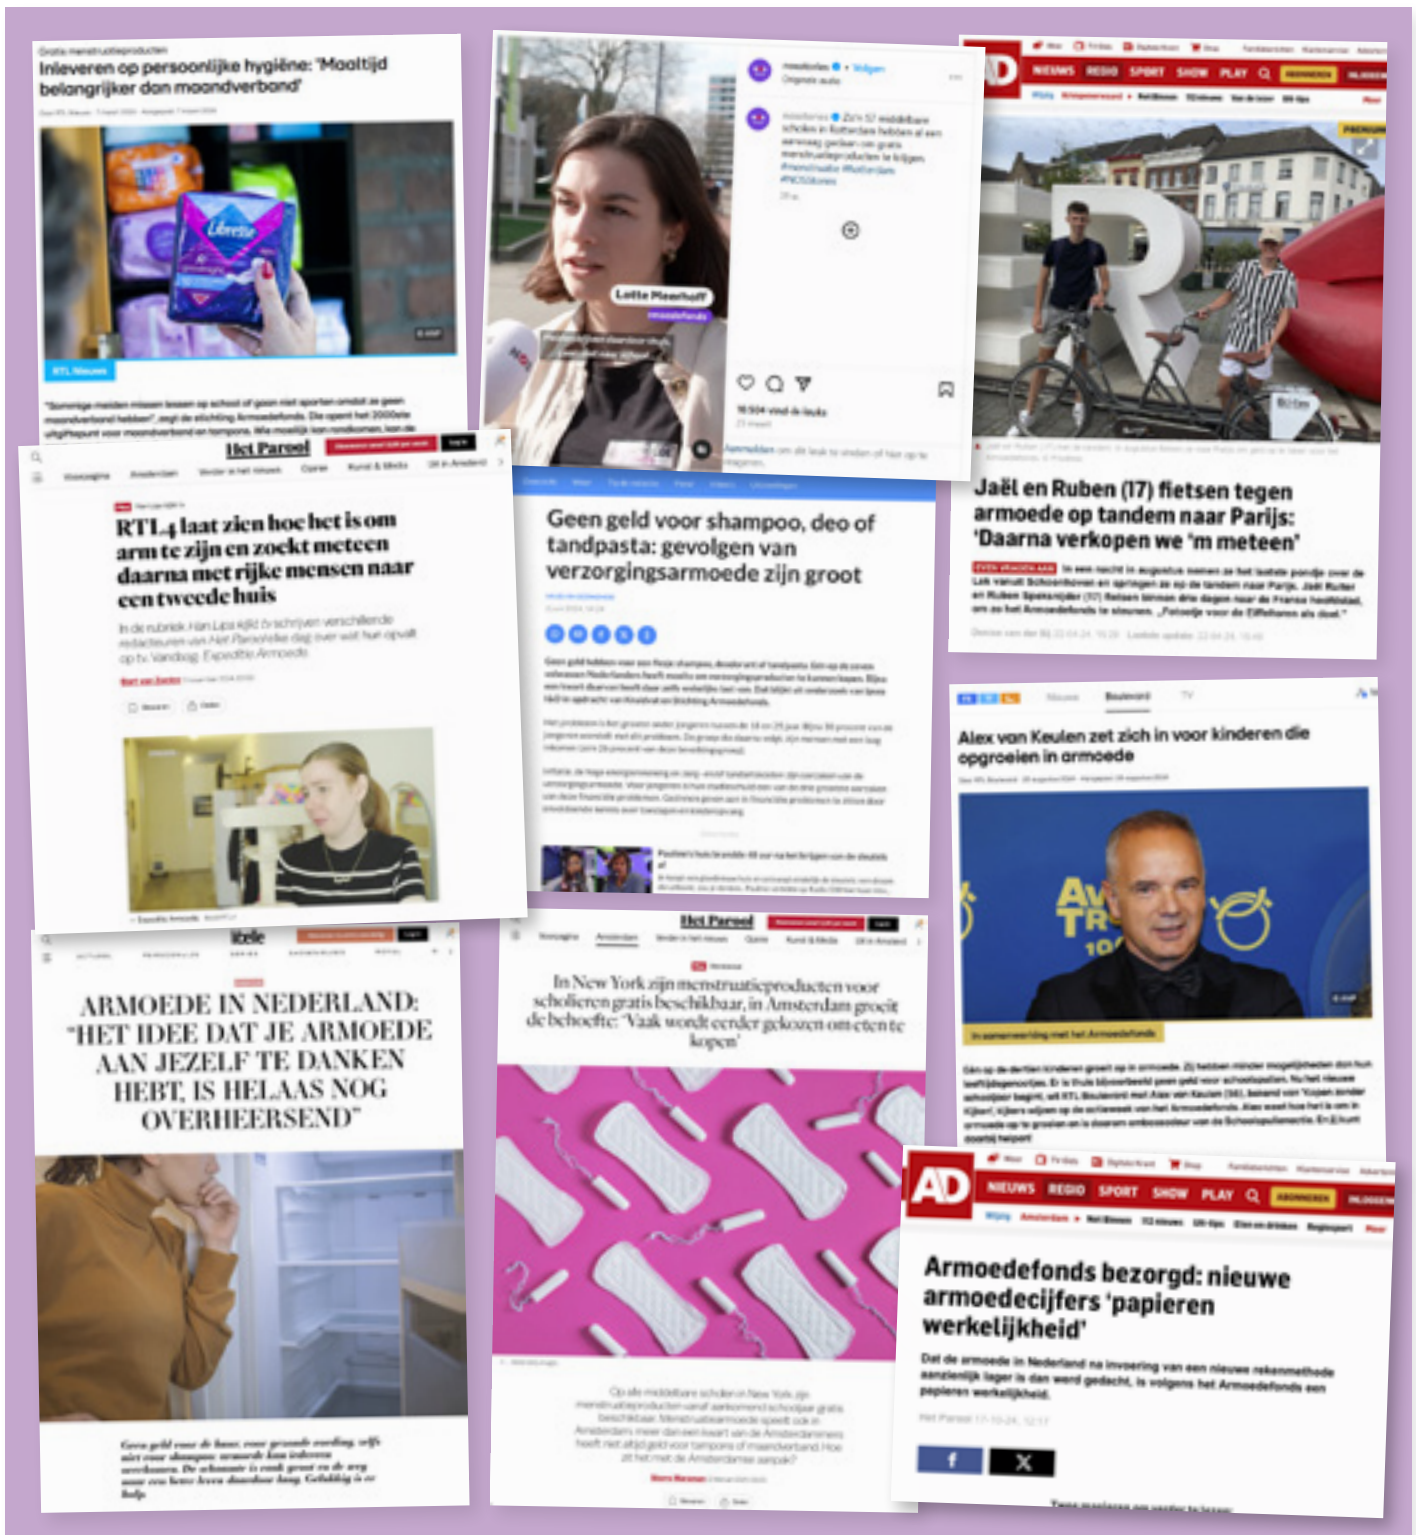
Gratis menstruatieproducten

Inleveren op persoonlijke hygiëne: 'Maaltijd belangrijker dan maandverband'

Libresse

RTL Nieuws

"Sommige meiden missen lessen op school of gaan niet sporten omdat ze geen maandverband hebben", zegt de stichting Armoedefonds. Die opent het 2000ste uitgiftepunt voor maandverband en tampons. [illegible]

Lotte Meerhoff

AD

NIEUWS REGIO SPORT SHOW PLAY

Jaël en Ruben (17) fietsen tegen armoede op tandem naar Parijs: 'Daarna verkopen we 'm meteen'

Het Parool

RTL4 laat zien hoe het is om arm te zijn en zoekt meteen daarna met rijke mensen naar een tweede huis

In de rubriek Han Lips kijkt (tv) schrijven verschillende redacteuren van Het Parool elke dag over wat hun opvalt op tv. Vandaag: Expeditie Armoede.

Geen geld voor shampoo, deo of tandpasta: gevolgen van verzorgingsarmoede zijn groot

Alex van Keulen zet zich in voor kinderen die opgroeien in armoede

In samenwerking met het Armoedefonds

Libelle

ARMOEDE IN NEDERLAND: "HET IDEE DAT JE ARMOEDE AAN JEZELF TE DANKEN HEBT, IS HELAAS NOG OVERHEERSEND"

Het Parool

In New York zijn menstruatieproducten voor scholieren gratis beschikbaar, in Amsterdam groeit de behoefte: 'Vaak wordt eerder gekozen om eten te kopen'

AD

NIEUWS REGIO SPORT SHOW PLAY

Armoedefonds bezorgd: nieuwe armoedecijfers 'papieren werkelijkheid'

Dat de armoede in Nederland na invoering van een nieuwe rekenmethode aanzienlijk lager is dan werd gedacht, is volgens het Armoedefonds een papieren werkelijkheid.

Het Parool 17-10-24, 12:17